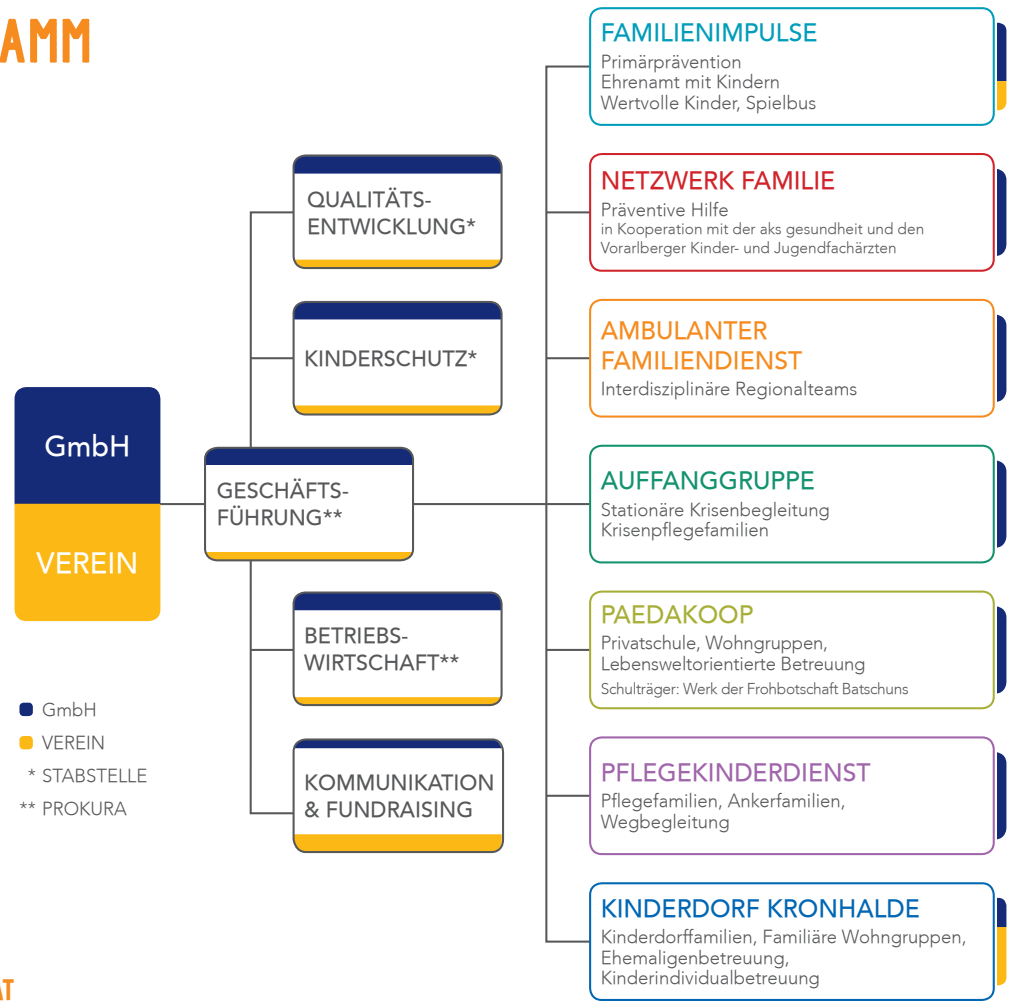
AMM

GmbH

VEREIN

QUALITÄTS-ENTWICKLUNG*

KINDERSCHUTZ*

GESCHÄFTS-FÜHRUNG**

BETRIEBS-WIRTSCHAFT**

KOMMUNIKATION & FUNDRAISING

FAMILIENIMPULSE
Primärprävention
Ehrenamt mit Kindern
Wertvolle Kinder, Spielbus

NETZWERK FAMILIE
Präventive Hilfe
in Kooperation mit der aks gesundheit und den Vorarlberger Kinder- und Jugendfachärzten

AMBULANTER FAMILIENDIENST
Interdisziplinäre Regionalteams

AUFFANGGRUPPE
Stationäre Krisenbegleitung
Krisenpflegefamilien

PAEDAKOOP
Privatschule, Wohngruppen,
Lebensweltorientierte Betreuung
Schulträger: Werk der Frohbotschaft Batschuns

PFLEGEKINDERDIENST
Pflegefamilien, Ankerfamilien,
Wegbegleitung

KINDERDORF KRONHALDE
Kinderdorffamilien, Familiäre Wohngruppen,
Ehemaligenbetreuung,
Kinderindividualbetreuung

GmbH
VEREIN
* STABSTELLE
** PROKURA

AT